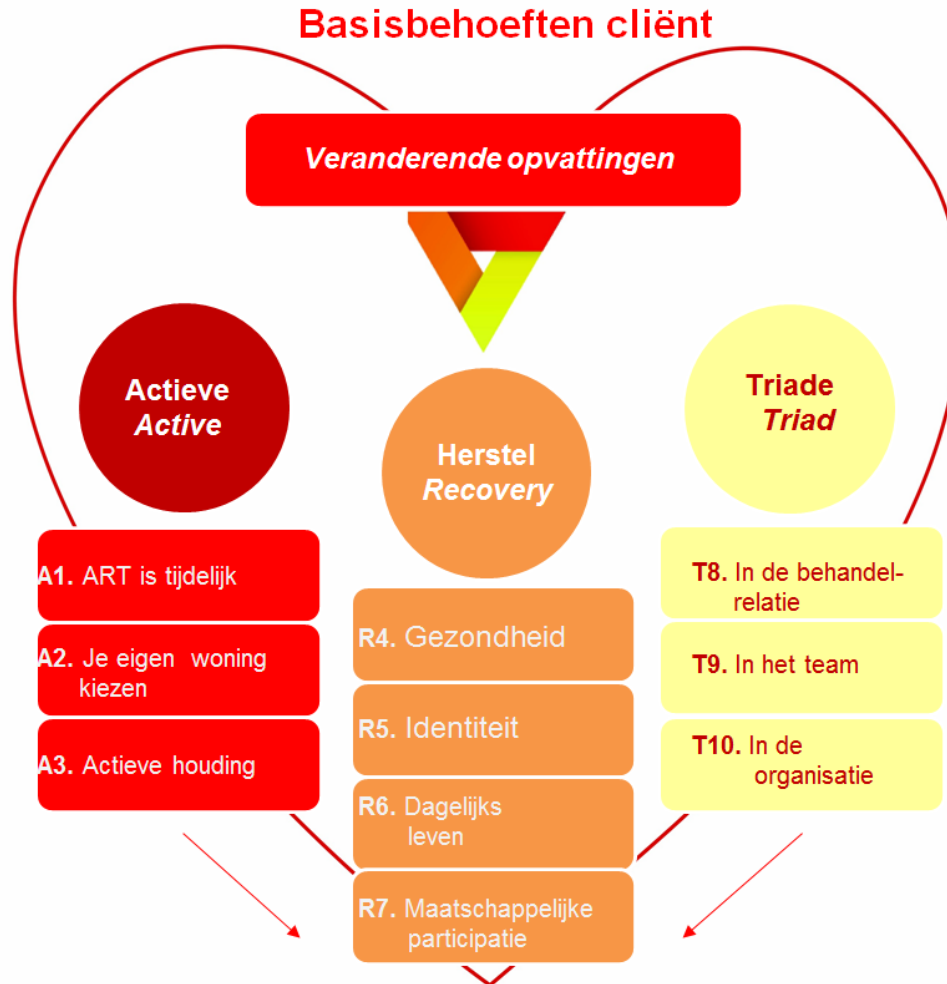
Basisbehoeften cliënt

Veranderende opvattingen

Actieve
Active

Herstel
Recovery

Triade
Triad

A1. ART is tijdelijk

A2. Je eigen woning kiezen

A3. Actieve houding

R4. Gezondheid

R5. Identiteit

R6. Dagelijks leven

R7. Maatschappelijke participatie

T8. In de behandelrelatie

T9. In het team

T10. In de organisatie